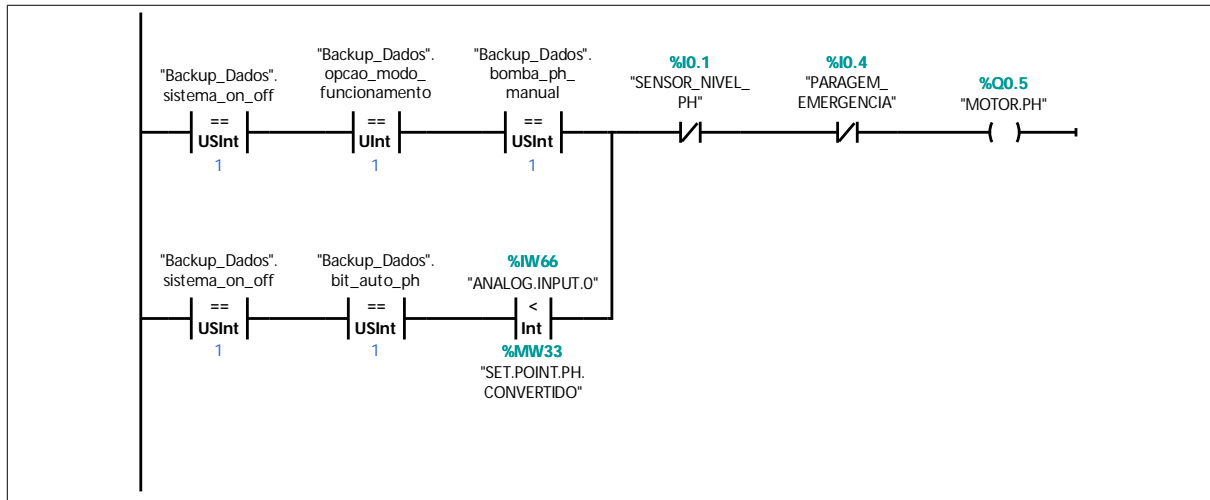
"Backup_Dados".
sistema_on_off
==
USInt
1

"Backup_Dados".
opcao_modo_
funcionamento
==
UInt
1

"Backup_Dados".
bomba_ph_
manual
==
USInt
1

%I0.1
"SENSOR_NIVEL_
PH"

%I0.4
"PARAGEM_
EMERGENCIA"

%Q0.5
"MOTOR.PH"

"Backup_Dados".
sistema_on_off
==
USInt
1

"Backup_Dados".
bit_auto_ph
==
USInt
1

%IW66
"ANALOG.INPUT.0"
<
Int
%MW33
"SET.POINT.PH.
CONVERTIDO"